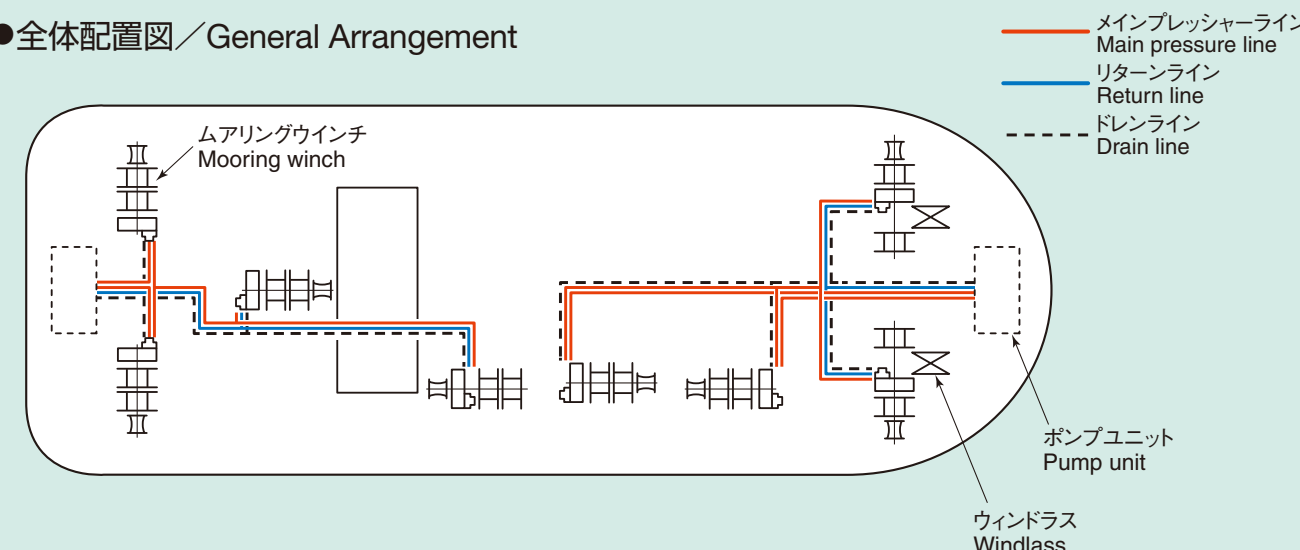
●全体配置図／General Arrangement

メインプレッシャーライン
Main pressure line
リターンライン
Return line
ドレンライン
Drain line

ムアリングウインチ
Mooring winch

ポンプユニット
Pump unit

ウィンドラス
Windlass